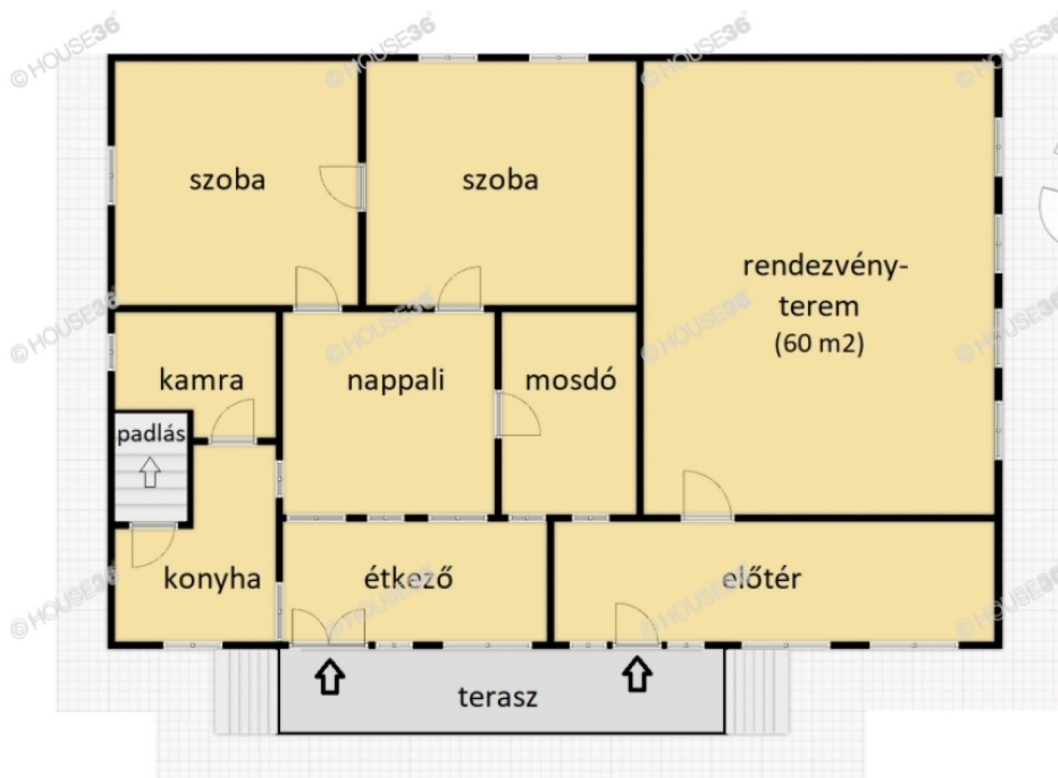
©HOUSE36 ©HOUSE36 ©HOUSE36 ©HOUSE36

szoba

szoba

rendezvényterem
(60 m2)

©HOUSE36 ©HOUSE36 ©HOUSE36 ©HOUSE36

kamra

nappali

mosdó

padlás

konyha

étkező

előtér

©HOUSE36 ©HOUSE36 ©HOUSE36 ©HOUSE36

terasz